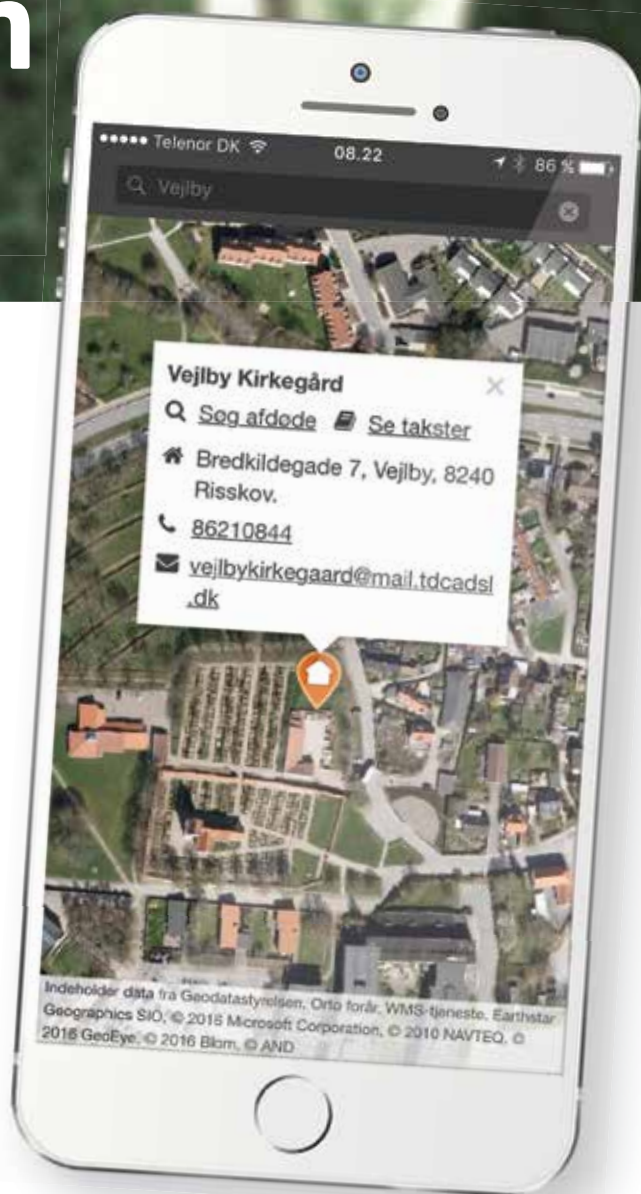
n

••••• Telenor DK 08.22 86 %

Vejlby

Vejlby Kirkegård

Søg afdøde Se takster

Bredkildegade 7, Vejlby, 8240 Risskov.

86210844

vejlbykirkegaard@mail.tdcadsl.dk

Indeholder data fra Geodatastyrelsen, Orto forår, WMS-tjeneste, Earthstar Geographics SIO, © 2016 Microsoft Corporation, © 2010 NAVTEQ, © 2016 GeoEye, © 2016 Blom, © AND